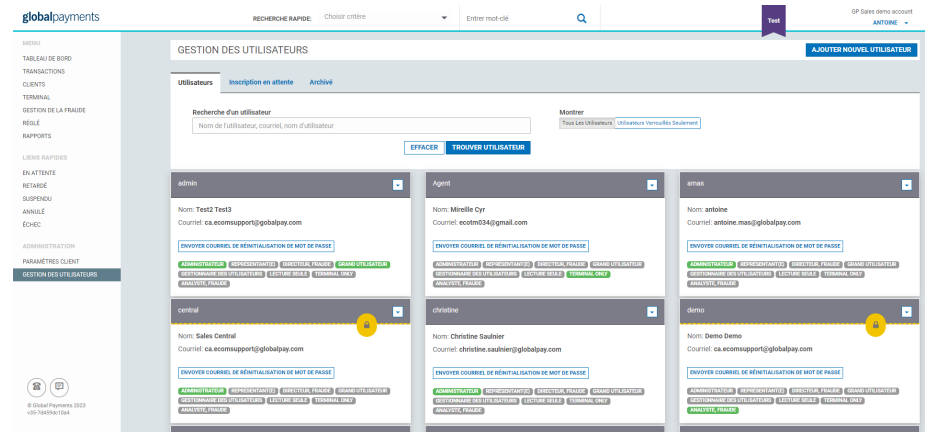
globalpayments

RECHERCHE RAPIDE: Choisir critère

Entrer mot-clé

Test

GP Sales demo account
ANTOINE

MENU
TABLEAU DE BORD
TRANSACTIONS
CLIENTS
TERMINAL
GESTION DE LA FRAUDE
RÉGLÉ
RAPPORTS

LIENS RAPIDES
EN ATTENTE
RETARDÉ
SUSPENDU
ANNULÉ
ÉCHEC

ADMINISTRATION
PARAMÈTRES CLIENT
GESTION DES UTILISATEURS

© Global Payments 2023
v39-7d459dc10a4

GESTION DES UTILISATEURS

AJOUTER NOUVEL UTILISATEUR

Utilisateurs | Inscription en attente | Archivé

Recherche d'un utilisateur
Nom de l'utilisateur, courriel, nom d'utilisateur

Montrer
Tous Les Utilisateurs | Utilisateurs Verrouillés Seulement

EFFACER | TROUVER UTILISATEUR

admin
Nom: Test2 Test3
Courriel: ca.ecomsupport@globalpay.com
ENVOYER COURRIEL DE RÉINITIALISATION DE MOT DE PASSE
ADMINISTRATEUR | REPRÉSENTANT(E) | DIRECTEUR, FRAUDE | GRAND UTILISATEUR | GESTIONNAIRE DES UTILISATEURS | LECTURE SEULE | TERMINAL ONLY | ANALYSTE, FRAUDE

Agent
Nom: Mireille Cyr
Courriel: ecotm034@gmail.com
ENVOYER COURRIEL DE RÉINITIALISATION DE MOT DE PASSE
ADMINISTRATEUR | REPRÉSENTANT(E) | DIRECTEUR, FRAUDE | GRAND UTILISATEUR | GESTIONNAIRE DES UTILISATEURS | LECTURE SEULE | TERMINAL ONLY | ANALYSTE, FRAUDE

amas
Nom: antoine
Courriel: antoine.mas@globalpay.com
ENVOYER COURRIEL DE RÉINITIALISATION DE MOT DE PASSE
ADMINISTRATEUR | REPRÉSENTANT(E) | DIRECTEUR, FRAUDE | GRAND UTILISATEUR | GESTIONNAIRE DES UTILISATEURS | LECTURE SEULE | TERMINAL ONLY | ANALYSTE, FRAUDE

central
Nom: Sales Central
Courriel: ca.ecomsupport@globalpay.com
ENVOYER COURRIEL DE RÉINITIALISATION DE MOT DE PASSE
ADMINISTRATEUR | REPRÉSENTANT(E) | DIRECTEUR, FRAUDE | GRAND UTILISATEUR | GESTIONNAIRE DES UTILISATEURS | LECTURE SEULE | TERMINAL ONLY | ANALYSTE, FRAUDE

christine
Nom: Christine Saulnier
Courriel: christine.saulnier@globalpay.com
ENVOYER COURRIEL DE RÉINITIALISATION DE MOT DE PASSE
ADMINISTRATEUR | REPRÉSENTANT(E) | DIRECTEUR, FRAUDE | GRAND UTILISATEUR | GESTIONNAIRE DES UTILISATEURS | LECTURE SEULE | TERMINAL ONLY | ANALYSTE, FRAUDE

demo
Nom: Demo Demo
Courriel: ca.ecomsupport@globalpay.com
ENVOYER COURRIEL DE RÉINITIALISATION DE MOT DE PASSE
ADMINISTRATEUR | REPRÉSENTANT(E) | DIRECTEUR, FRAUDE | GRAND UTILISATEUR | GESTIONNAIRE DES UTILISATEURS | LECTURE SEULE | TERMINAL ONLY | ANALYSTE, FRAUDE